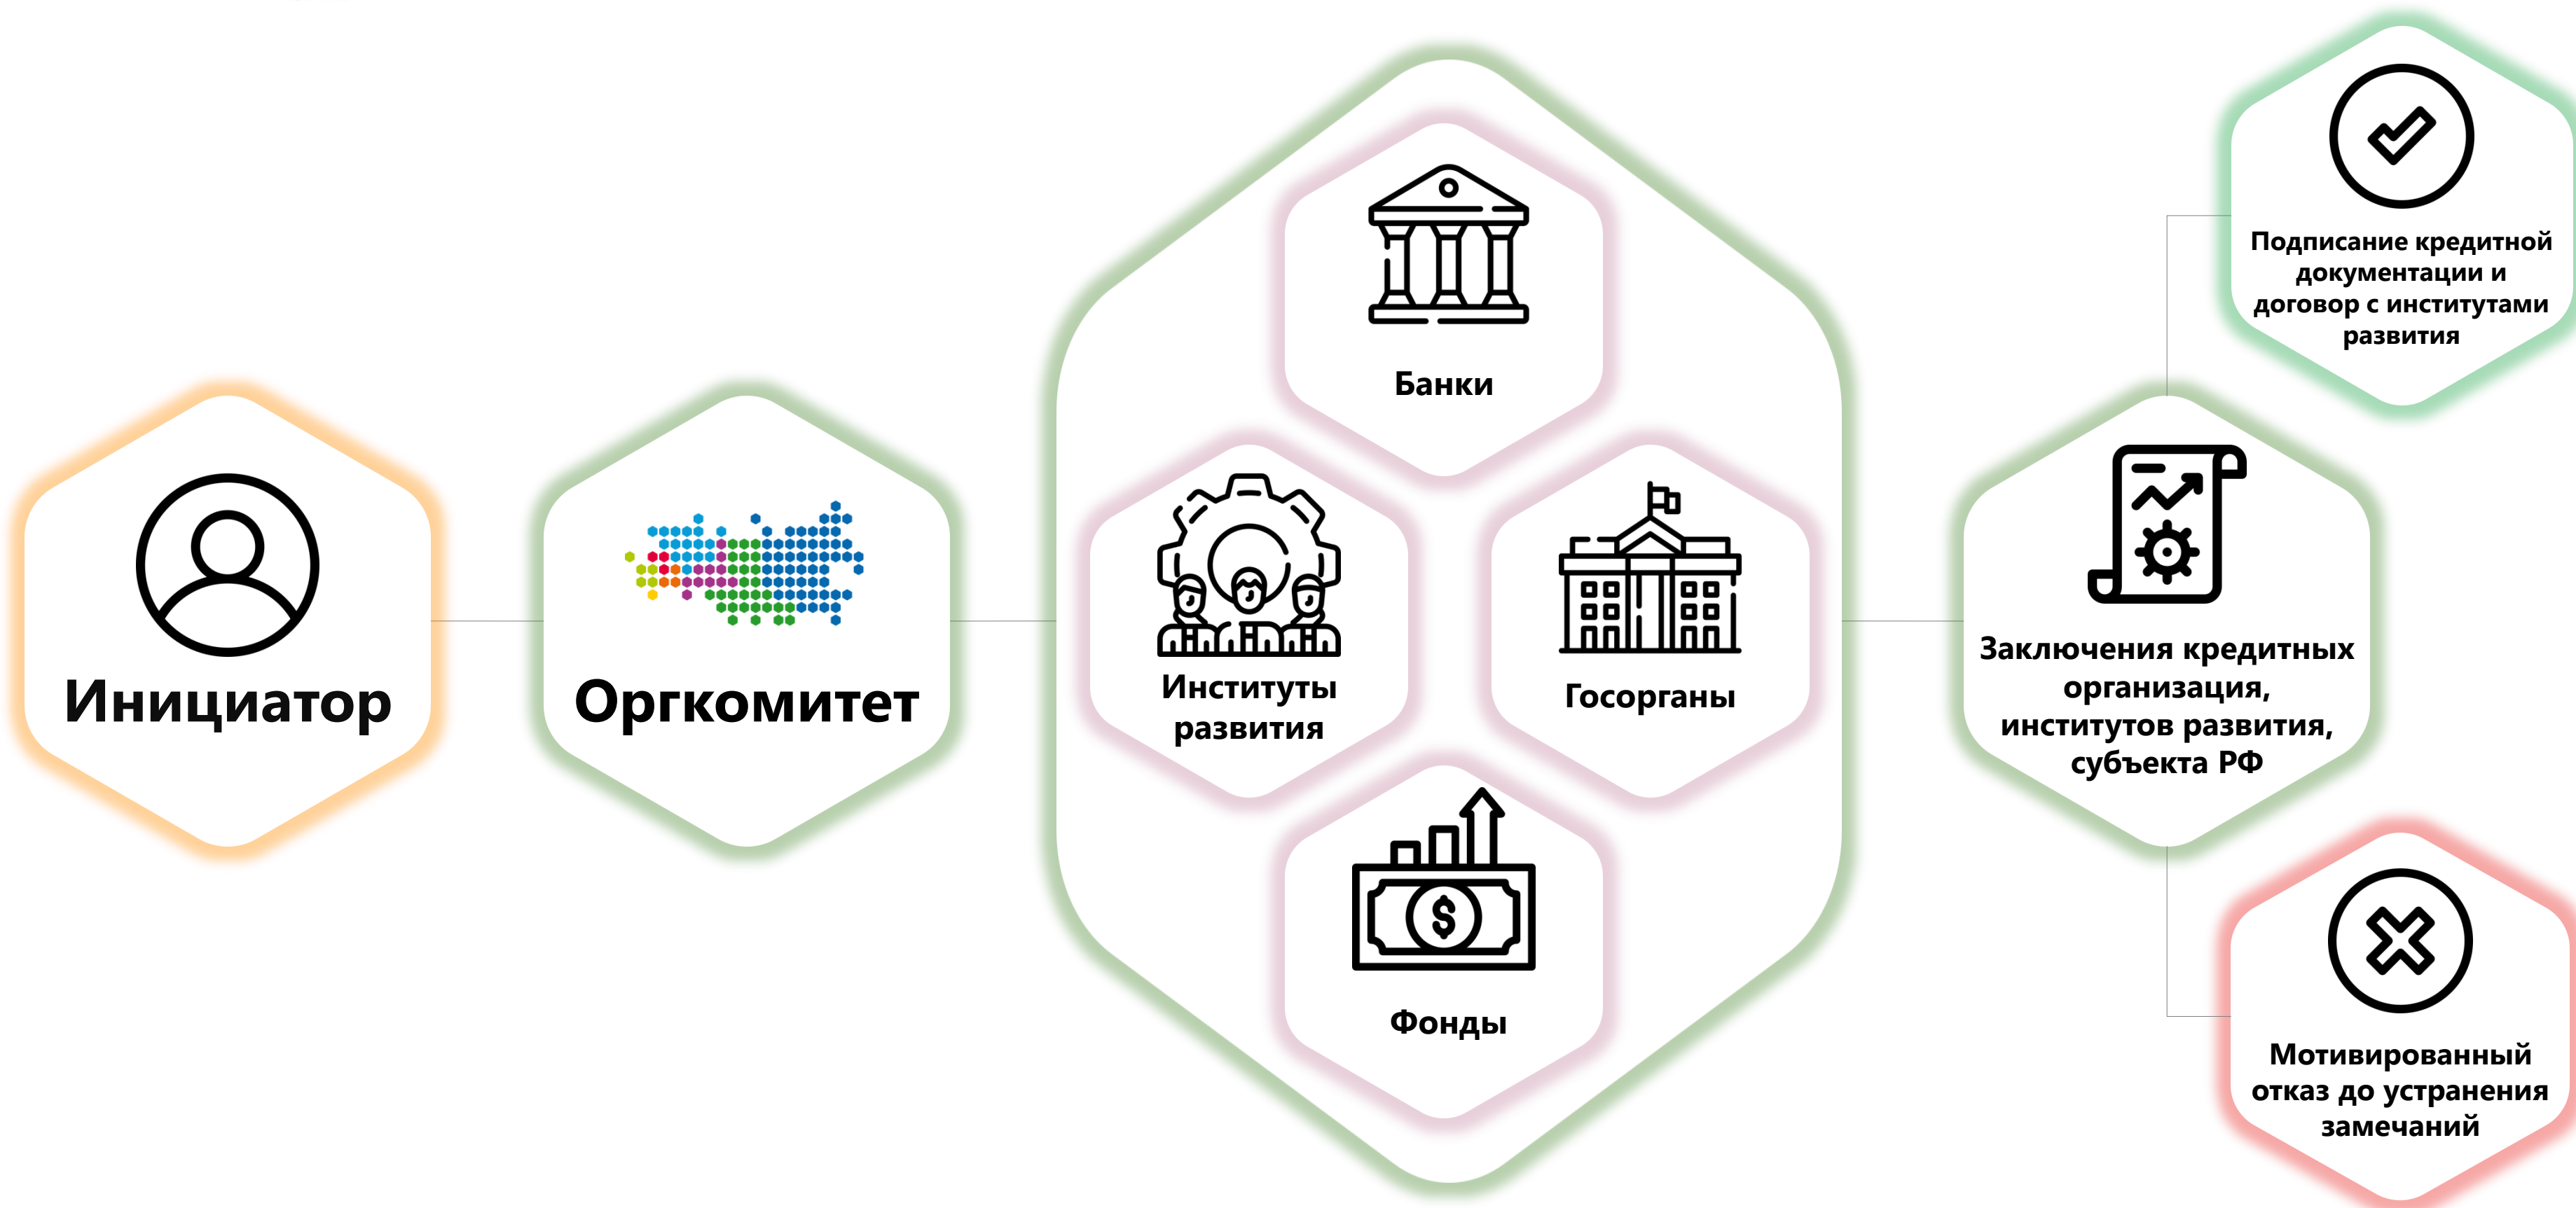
Инициатор

Оргкомитет

Банки

Институты развития

Госорганы

Фонды

Заключения кредитных организация, институтов развития, субъекта РФ

Подписание кредитной документации и договор с институтами развития

Мотивированный отказ до устранения замечаний